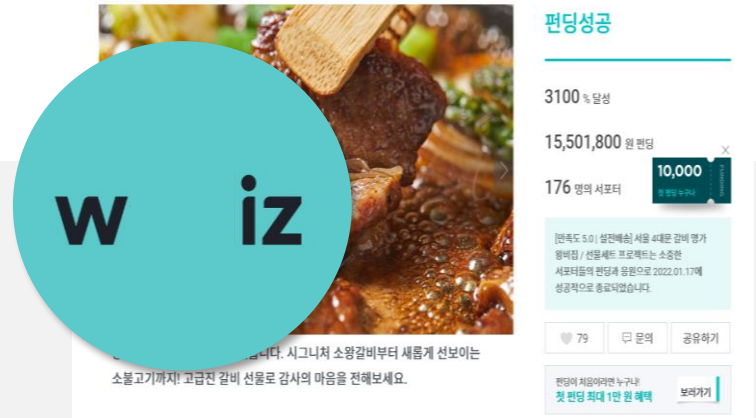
w iz

펀딩성공

3100 % 달성

15,501,800 원 펀딩

176 명의 서포터

10,000
첫 펀딩 누구나

[만족도 5.0 | 설전배송] 서울 4대문 갈비 명가 왕비집 / 선물세트 프로젝트는 소중한 서포터들의 펀딩과 응원으로 2022.01.17에 성공적으로 종료되었습니다.

79
문의
공유하기

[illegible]습니다. 시그니처 소왕갈비부터 새롭게 선보이는 소불고기까지! 고급진 갈비 선물로 감사의 마음을 전해보세요.

펀딩이 처음이라면 누구나!
첫 펀딩 최대 1만 원 혜택
보러가기